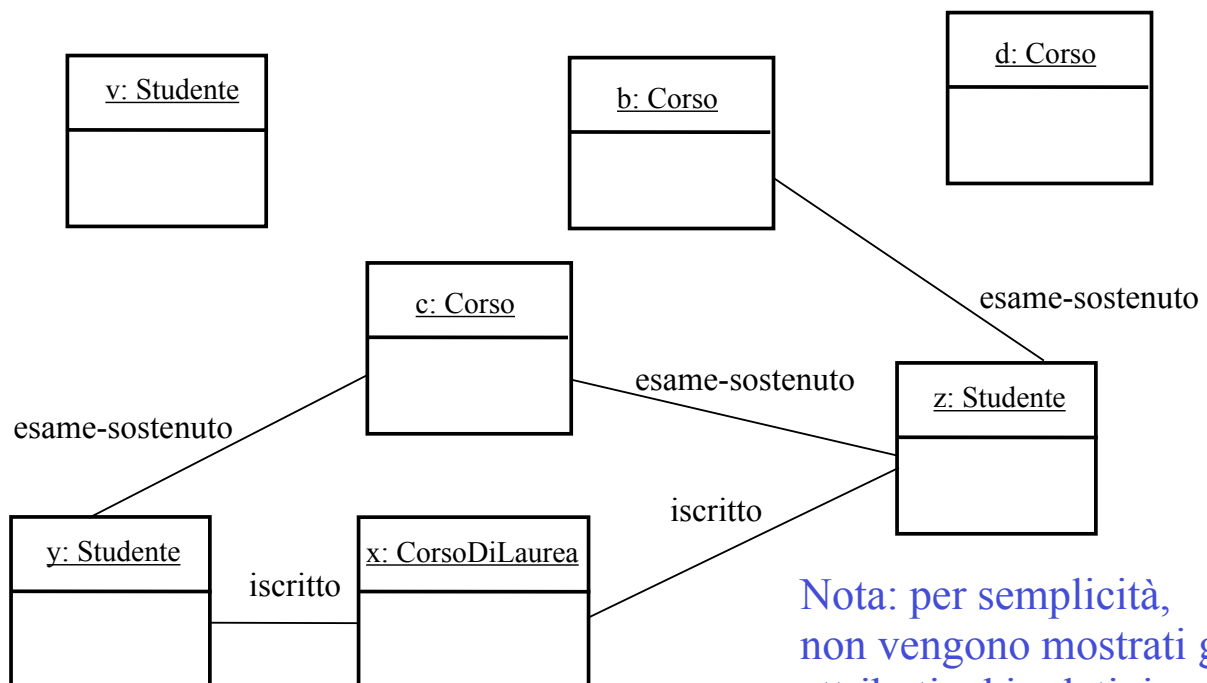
v: Studente

b: Corso

d: Corso

c: Corso

esame-sostenuto

esame-sostenuto

z: Studente

esame-sostenuto

iscritto

y: Studente

iscritto

x: CorsoDiLaurea

Nota: per semplicità, non vengono mostrati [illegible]